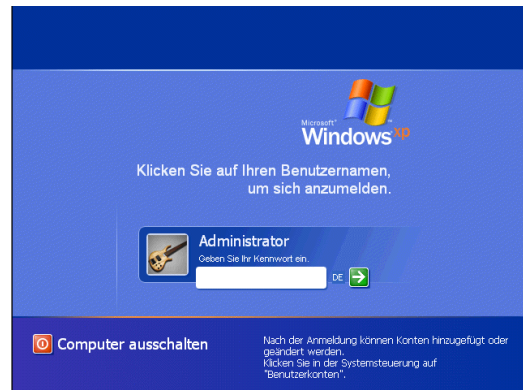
Microsoft® Windows xp

Klicken Sie auf Ihren Benutzernamen, um sich anzumelden.

Administrator
Geben Sie Ihr Kennwort ein.
DE

Computer ausschalten

Nach der Anmeldung können Konten hinzugefügt oder geändert werden.
Klicken Sie in der Systemsteuerung auf "Benutzerkonten".